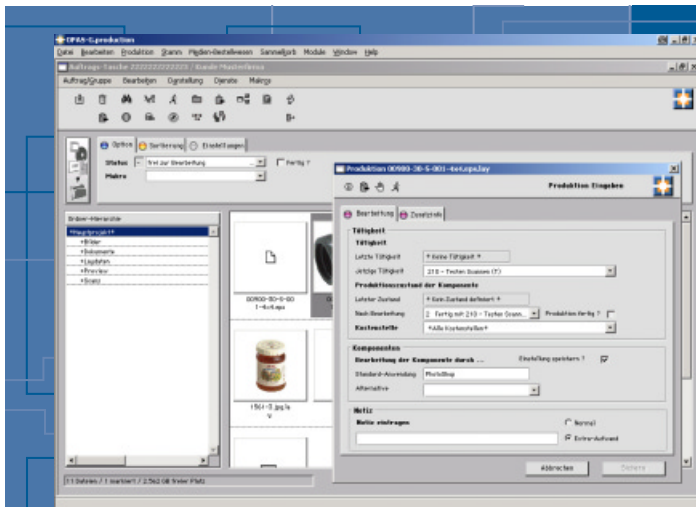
OPAS-5.produktion

Datei Bearbeiten Produktion Stamm Medien-Bestellwesen Sammelkorb Module Window Help

Auftrags-Tasche 2222222222222 / Kunde Musterfirma

Auftrag/Gruppe Bearbeiten Darstellung Dienste Makros

Option Sortierung Einstellungen

Status Frei zur Bearbeitung

Fertig ?

Makro

Ordner-Hierarchie

*Hauptprojekt*

*Bilder

*Dokumente

*Layouten

*Preview

*Sonst

00900-00-0-00 1-4c4.eps

1561-0.jpg/a

11 Dateien / 1 markiert / 2.562 GB freier Platz

Produktion 00900-30-5-001-4c4.eps.lay

Produktion Eingeben

Bearbeitung Zusatzinfo

Tätigkeit

Tätigkeit

Letzte Tätigkeit * Keine Tätigkeit *

Jetzige Tätigkeit 210 - Texten Quasem (T)

Produktionszustand der Komponente

Letzter Zustand * Kein Zustand definiert *

Nach Bearbeitung 2. Fertig mit 210 - Texten Quasm...

Produktion fertig ?

Kostenstelle *Alle Kostenstellen*

Komponenten

Bearbeitung der Komponente durch ...

Einstellung speichern ?

Standard-Anwendung Photoshop

Alternative

Notiz

Notiz eintragen

Normal

Extra-Aufwand

Abbrechen

Sichern